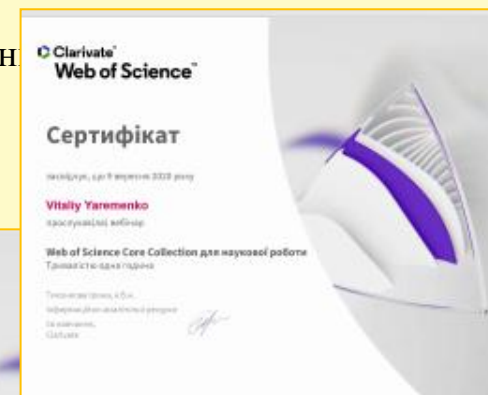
н

Clarivate
Web of Science

Сертифікат

засвідчує, що 9 вересня 2020 року

Vitaliy Yaremenko

прослухав(ла) вебінар

Web of Science Core Collection для наукової роботи
Тривалістю одна година

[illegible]
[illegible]
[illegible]
Clarivate